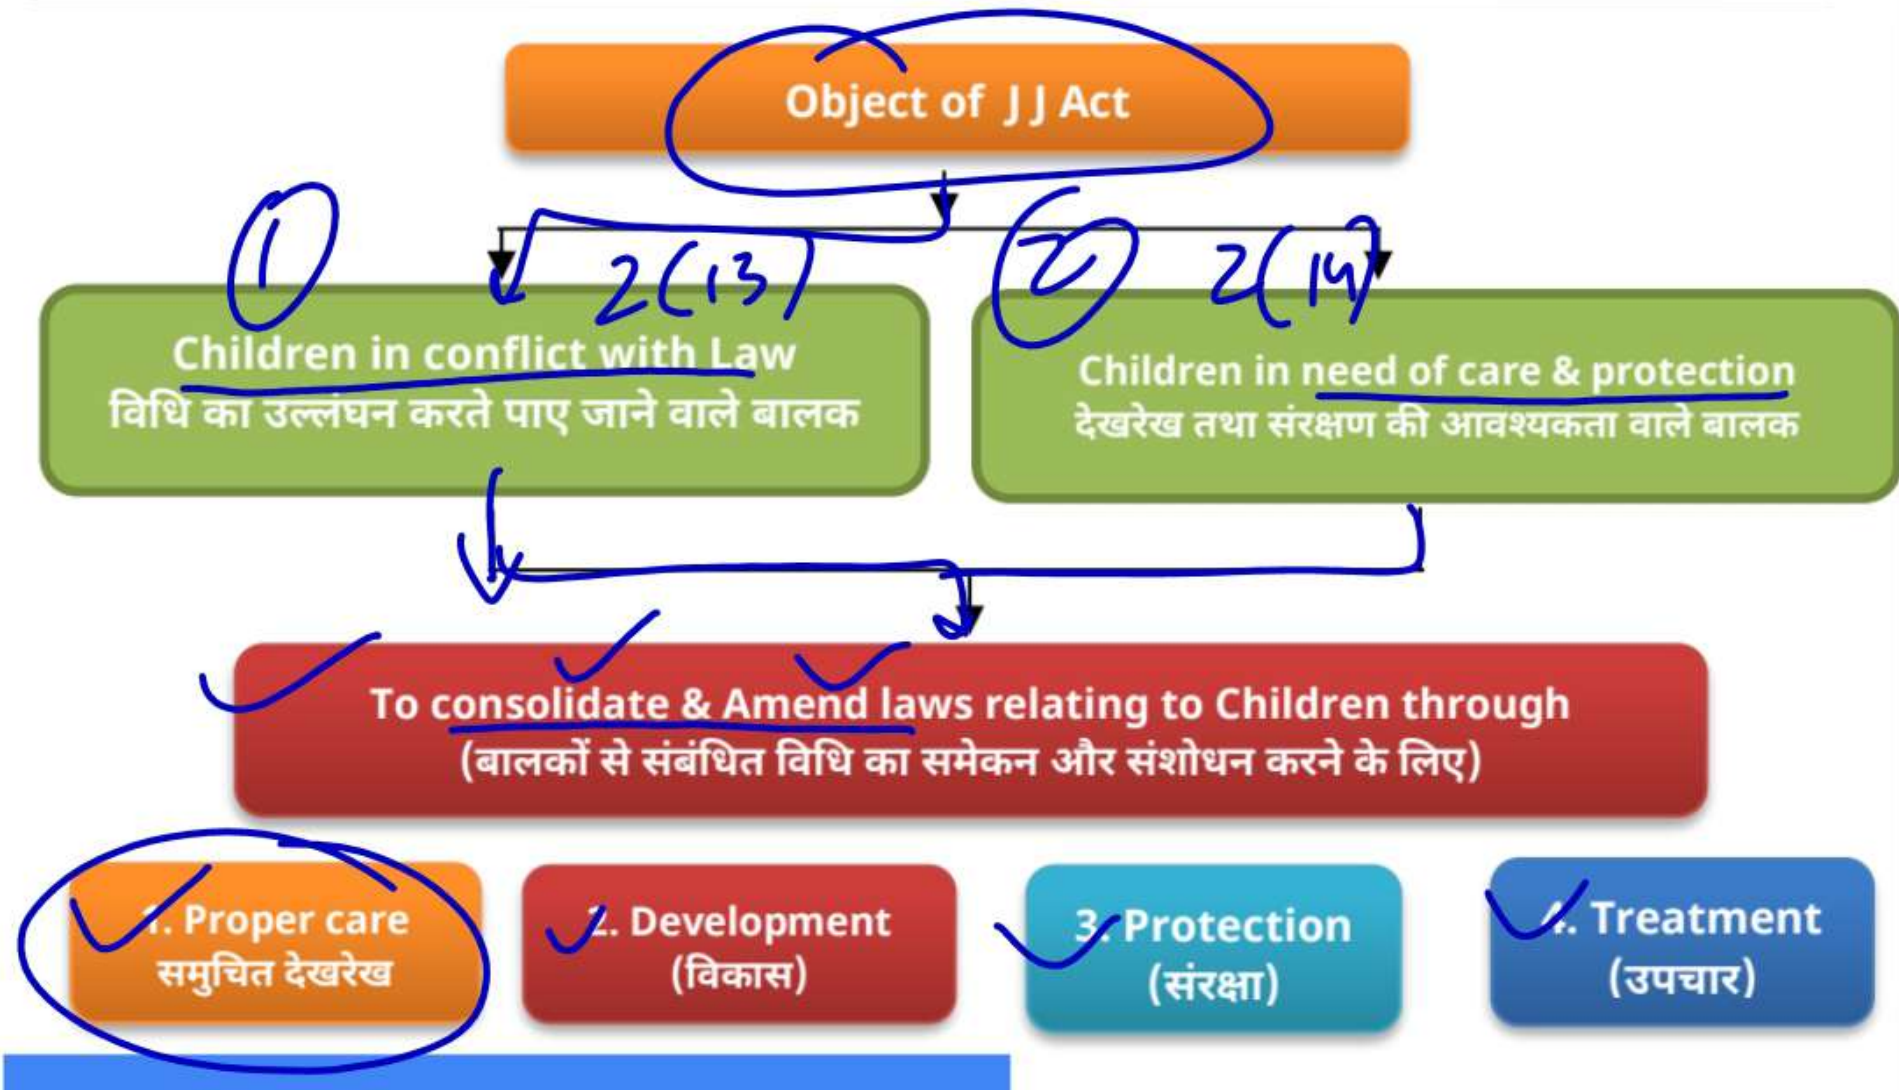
Object of J J Act

① 2(13)

Children in conflict with Law
विधि का उल्लंघन करते पाए जाने वाले बालक

② 2(14)

Children in need of care & protection
देखरेख तथा संरक्षण की आवश्यकता वाले बालक

To consolidate & Amend laws relating to Children through
(बालकों से संबंधित विधि का समेकन और संशोधन करने के लिए)

1. Proper care
समुचित देखरेख

2. Development
(विकास)

3. Protection
(संरक्षा)

4. Treatment
(उपचार)